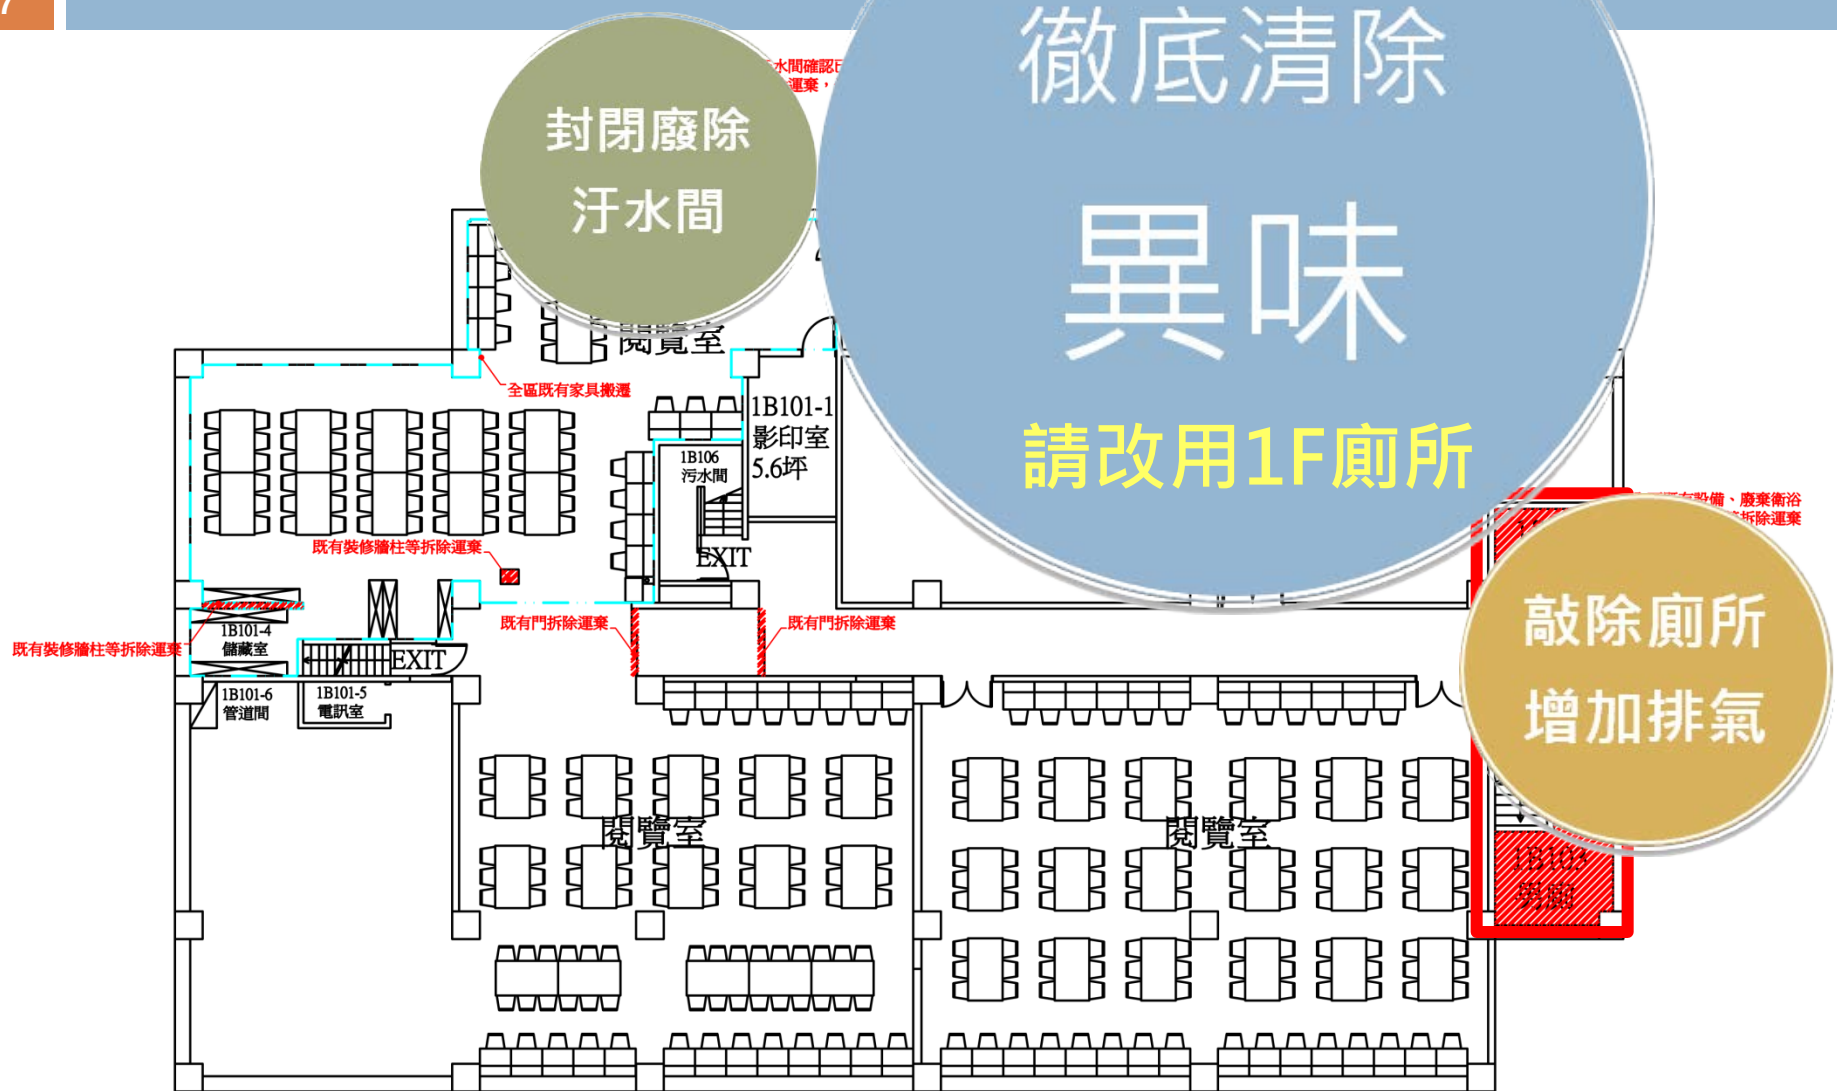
封閉廢除
汙水間

徹底清除
異味
請改用1F廁所

敲除廁所
增加排氣

水間確認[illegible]
運棄，

閱覽室

全區既有家具搬遷

1B101-1
影印室
5.6坪

1B106
污水間

EXIT

既有裝修牆柱等拆除運棄

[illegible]有設備、廢棄衛浴
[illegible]拆除運棄

1B101-4
儲藏室

既有裝修牆柱等拆除運棄

EXIT

既有門拆除運棄

既有門拆除運棄

1B101-6
管道間

1B101-5
電訊室

閱覽室

閱覽室

1B103
男廁